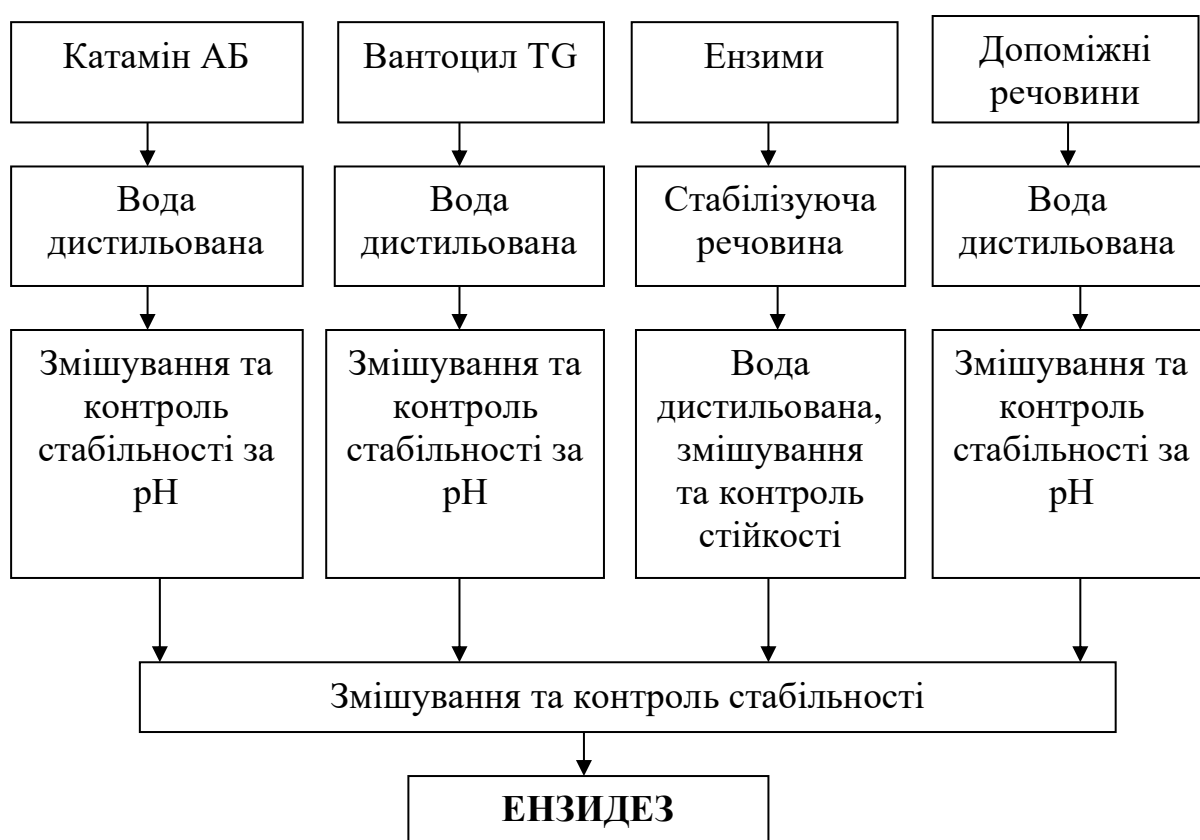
Катамін АБ

Вода дистильована

Змішування та контроль стабільності за pH

Вантоцил TG

Вода дистильована

Змішування та контроль стабільності за pH

Ензими

Стабілізуюча речовина

Вода дистильована, змішування та контроль стійкості

Допоміжні речовини

Вода дистильована

Змішування та контроль стабільності за pH

Змішування та контроль стабільності

**ЕНЗИДЕЗ**